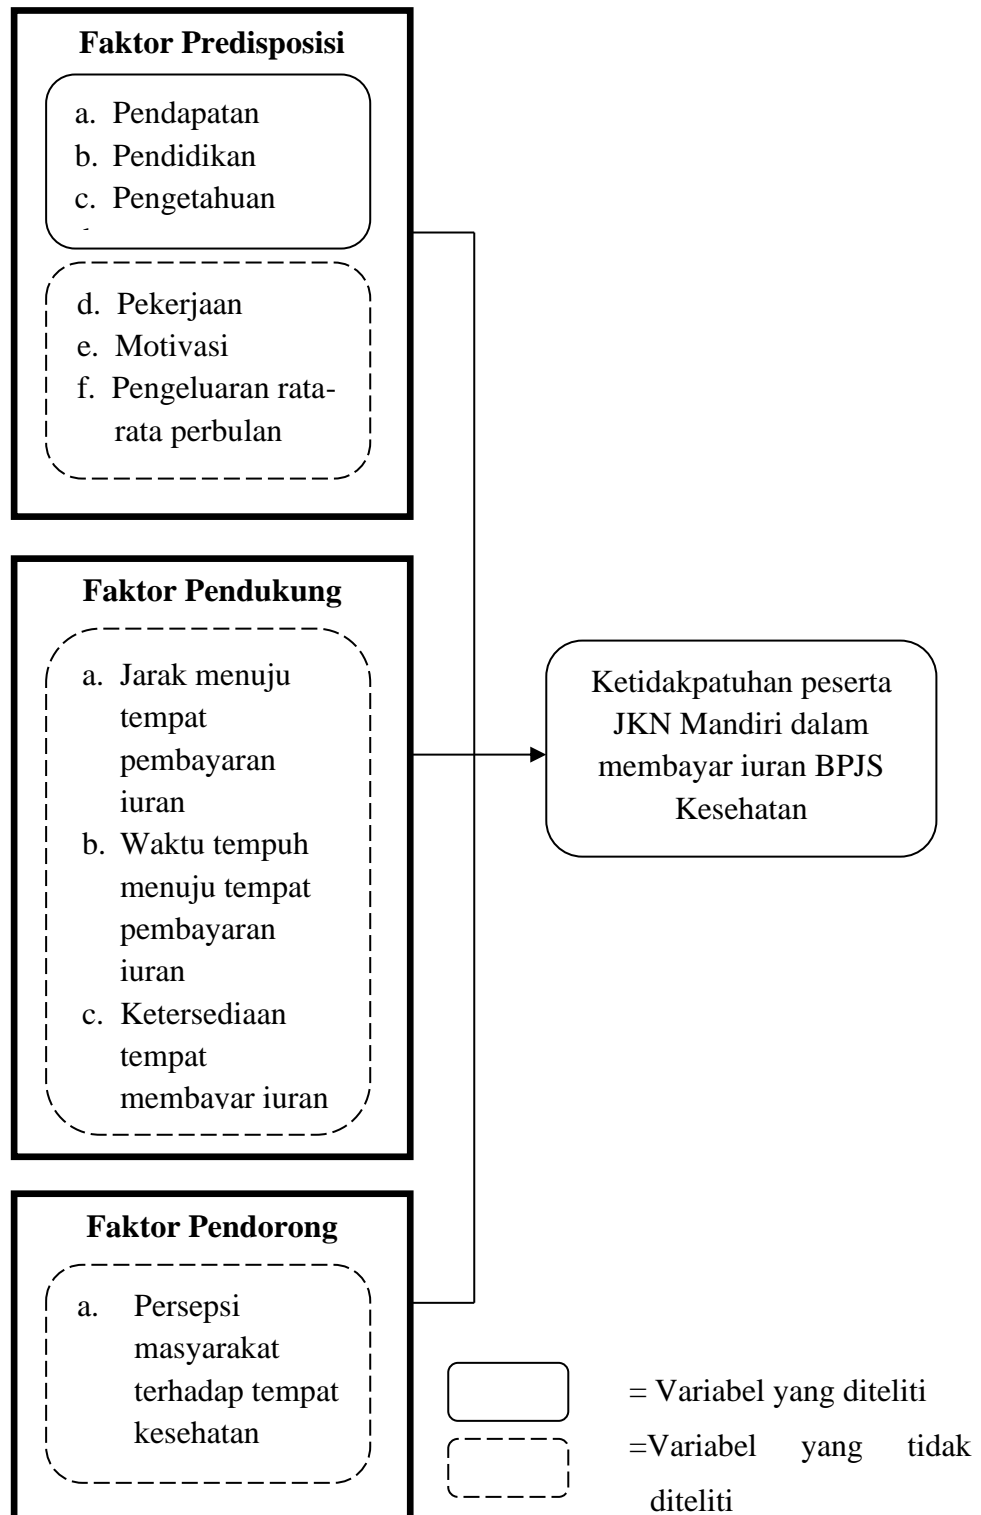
Faktor Predisposisi

a. Pendapatan
b. Pendidikan
c. Pengetahuan

d. Pekerjaan
e. Motivasi
f. Pengeluaran rata-rata perbulan

Faktor Pendukung

a. Jarak menuju tempat pembayaran iuran
b. Waktu tempuh menuju tempat pembayaran iuran
c. Ketersediaan tempat membavar iuran

Ketidakpatuhan peserta JKN Mandiri dalam membayar iuran BPJS Kesehatan

Faktor Pendorong

a. Persepsi masyarakat terhadap tempat kesehatan

= Variabel yang diteliti

=Variabel yang tidak diteliti